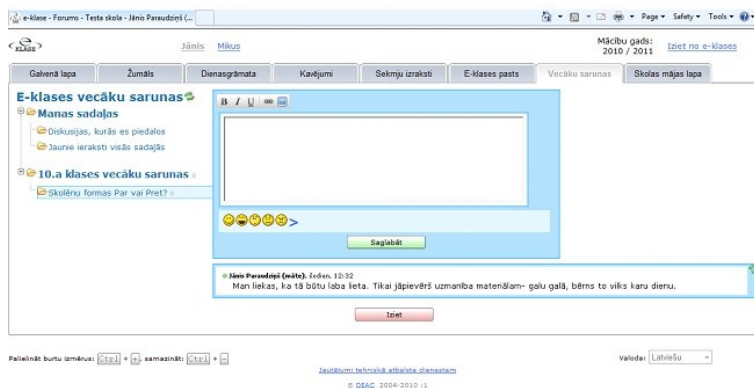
e-klase - Forums - Testa skola - Jānis Paraudziņš (...

Page ▾ Safety ▾ Tools ▾

KLASE

Jānis Mikus

Mācību gads: 2010 / 2011

Iziet no e-klases

Galvenā lapa | Žurnāls | Dienasgrāmata | Kavējumi | Sekmju izraksti | E-klases pasts | Vecāku sarunas | Skolas mājas lapa

E-klases vecāku sarunas

Manas sadaļas

Diskusijas, kurās es piedalos

Jaunie ieraksti visās sadaļās

10.a klases vecāku sarunas

Skolēnu formas Par vai Pret?

B I U

Saglabāt

Jānis Paraudziņš (māte), šodien, 12:32

Man liekas, ka tā būtu laba lieta. Tikai jāpievērš uzmanība materiālam- galu galā, bērns to vilks katru dienu.

Iziet

Palielināt burtu izmērus: Ctrl + +, samazināt: Ctrl + –

Jautājumi tehniskā atbalsta dienestam

Valoda: Latviešu

© DEAC 2004-2010 :1